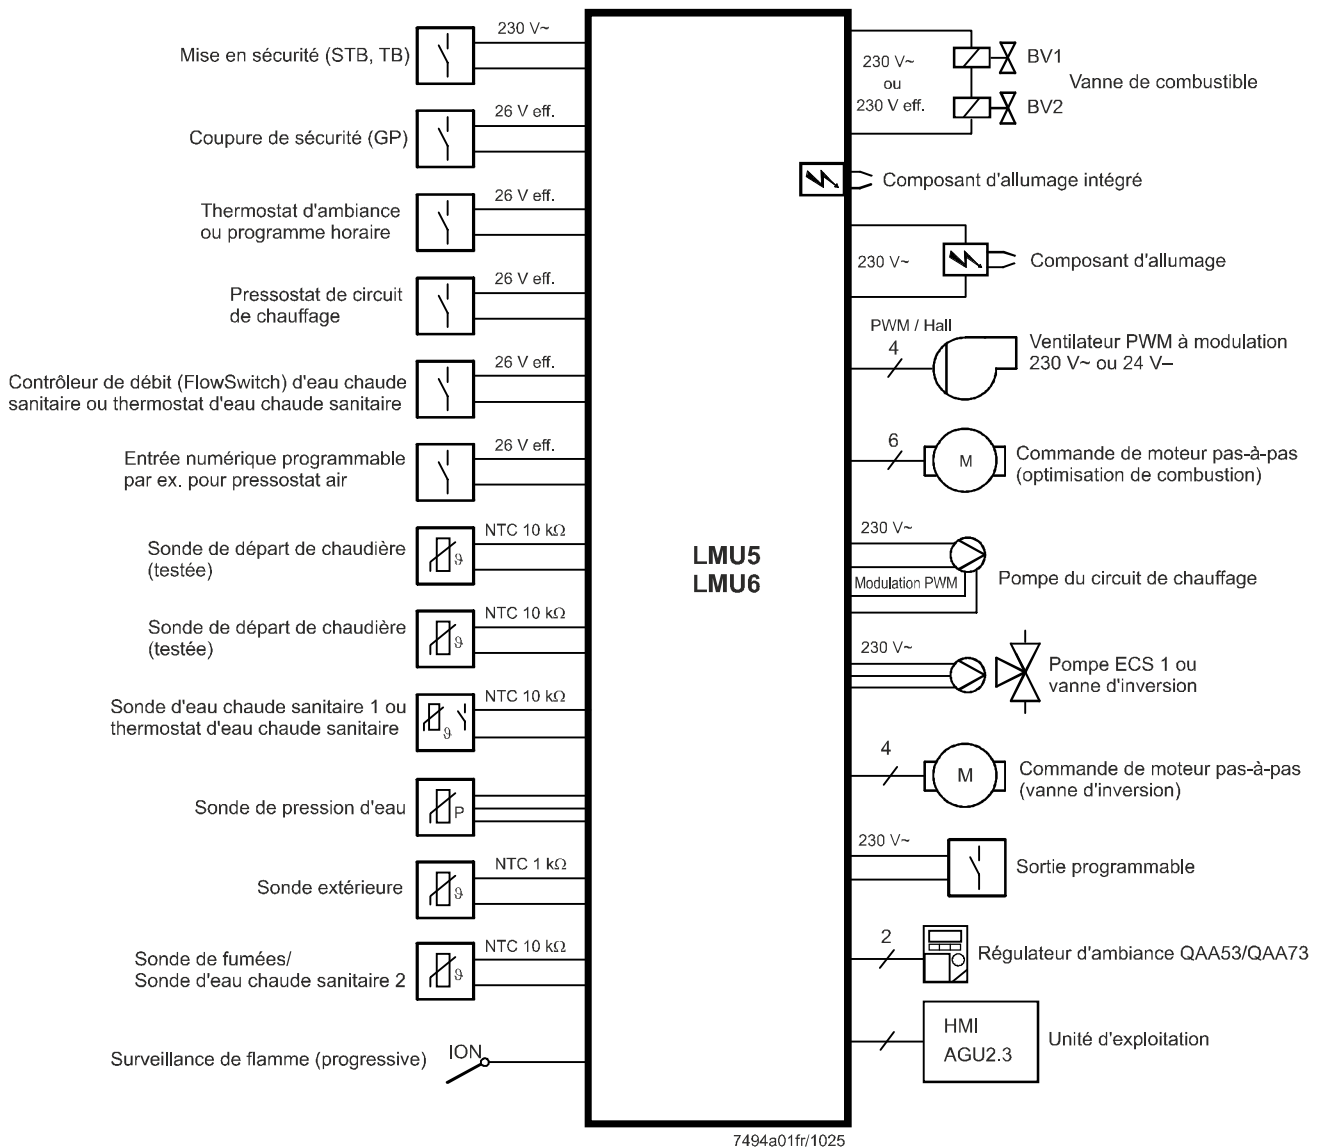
Mise en sécurité (STB, TB)
230 V~

Coupure de sécurité (GP)
26 V eff.

Thermostat d'ambiance ou programme horaire
26 V eff.

Pressostat de circuit de chauffage
26 V eff.

Contrôleur de débit (FlowSwitch) d'eau chaude sanitaire ou thermostat d'eau chaude sanitaire
26 V eff.

Entrée numérique programmable par ex. pour pressostat air
26 V eff.

Sonde de départ de chaudière (testée)
NTC 10 kΩ

Sonde de départ de chaudière (testée)
NTC 10 kΩ

Sonde d'eau chaude sanitaire 1 ou thermostat d'eau chaude sanitaire
NTC 10 kΩ

Sonde de pression d'eau
P

Sonde extérieure
NTC 1 kΩ

Sonde de fumées/ Sonde d'eau chaude sanitaire 2
NTC 10 kΩ

Surveillance de flamme (progressive)
ION

LMU5
LMU6

230 V~ ou 230 V eff.
BV1
BV2
Vanne de combustible

Composant d'allumage intégré

230 V~
Composant d'allumage

PWM / Hall
4
Ventilateur PWM à modulation 230 V~ ou 24 V–

6
M
Commande de moteur pas-à-pas (optimisation de combustion)

230 V~
Modulation PWM
Pompe du circuit de chauffage

230 V~
Pompe ECS 1 ou vanne d'inversion

4
M
Commande de moteur pas-à-pas (vanne d'inversion)

230 V~
Sortie programmable

2
Régulateur d'ambiance QAA53/QAA73

HMI
AGU2.3
Unité d'exploitation

7494a01fr/1025